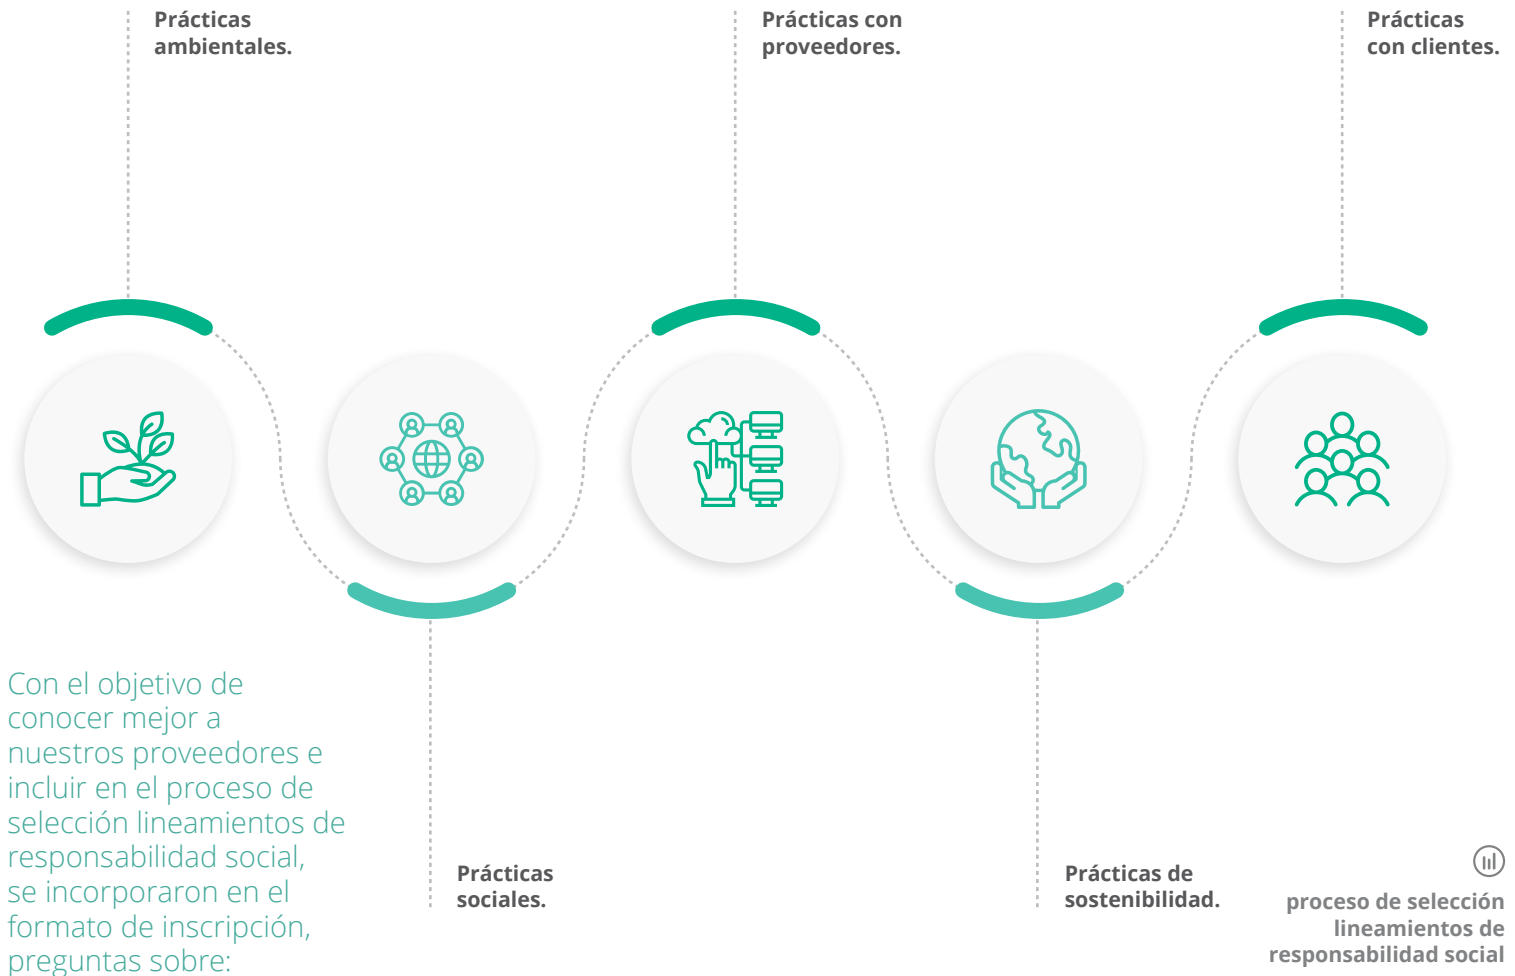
Prácticas ambientales.

Prácticas con proveedores.

Prácticas con clientes.

Con el objetivo de conocer mejor a nuestros proveedores e incluir en el proceso de selección lineamientos de responsabilidad social, se incorporaron en el formato de inscripción, preguntas sobre:

Prácticas sociales.

Prácticas de sostenibilidad.

proceso de selección lineamientos de responsabilidad social